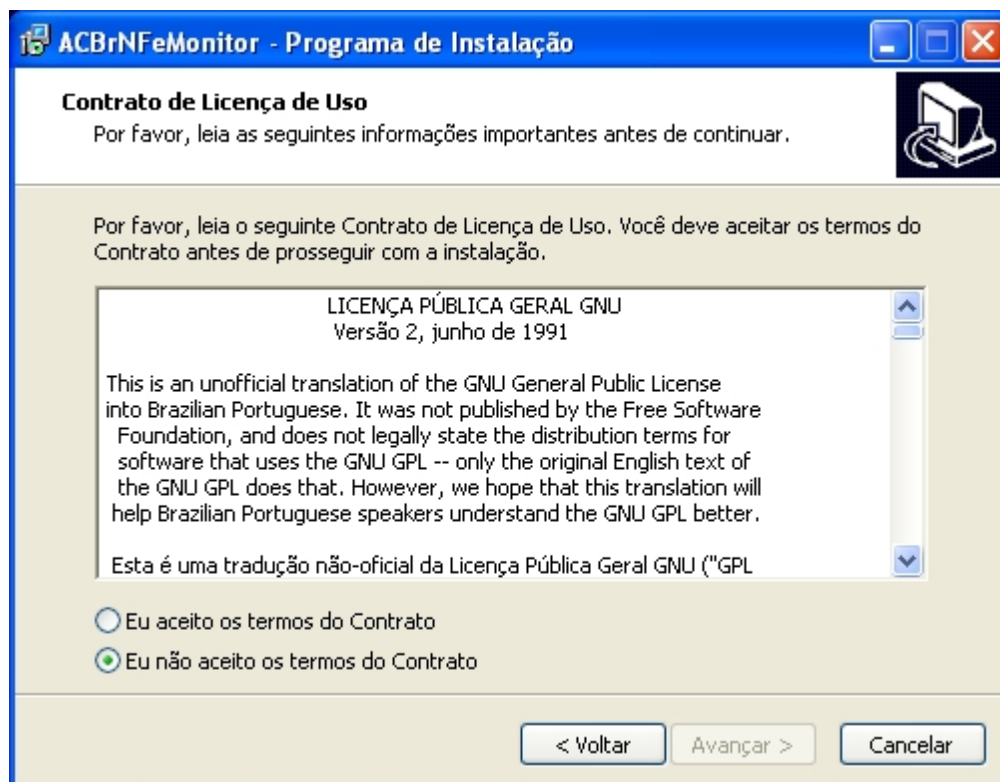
ACBrNFeMonitor - Programa de Instalação

Contrato de Licença de Uso
Por favor, leia as seguintes informações importantes antes de continuar.

Por favor, leia o seguinte Contrato de Licença de Uso. Você deve aceitar os termos do Contrato antes de prosseguir com a instalação.

LICENÇA PÚBLICA GERAL GNU
Versão 2, junho de 1991

This is an unofficial translation of the GNU General Public License into Brazilian Portuguese. It was not published by the Free Software Foundation, and does not legally state the distribution terms for software that uses the GNU GPL -- only the original English text of the GNU GPL does that. However, we hope that this translation will help Brazilian Portuguese speakers understand the GNU GPL better.

Esta é uma tradução não-oficial da Licença Pública Geral GNU ("GPL

Eu aceito os termos do Contrato
Eu não aceito os termos do Contrato

< Voltar
Avançar >
Cancelar